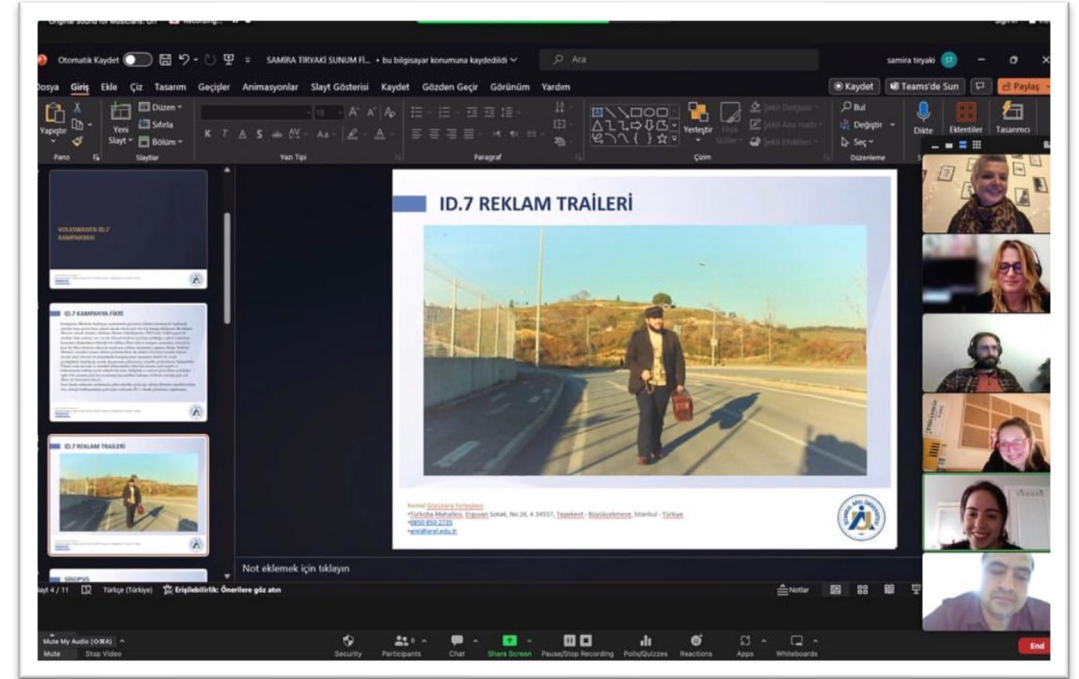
Otomatik Kaydet SAMİRA TIRYAKİ SUNUM Fİ... • bu bilgisayar konumuna kaydedildi Ara samira tiryaki ST

Dosya Giriş Ekle Çiz Tasarım Geçişler Animasyonlar Slayt Gösterisi Kaydet Gözden Geçir Görünüm Yardım Kaydet Teams'de Sun Paylaş

Yapıştır Yeni Slayt Düzen Sıfırla Bölüm Pano Slaytlar Yazı Tipi Paragraf Yerleştir Çizim Bul Değiştir Seç Düzenleme Dikte Eklentiler Tasarımcı

VOLKSWAGEN ID.7 KAMPANYASI

ID.7 KAMPANYA FİKRİ

ID.7 REKLAM TRAİLERİ

SİNOPSİS

ID.7 REKLAM TRAİLERİ

Kemal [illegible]
Türkoba Mahallesi, Erguvan Sokak, No:26, K:34537, Tepekent - Büyükçekmece, İstanbul - Türkiye
0850 850 2735
arel@arel.edu.tr

Not eklemek için tıklayın

Slayt 4 / 11 Türkçe (Türkiye) Erişilebilirlik: Önerilere göz atın Notlar

Mute My Audio (⌘A) Mute Stop Video Security Participants Chat Share Screen Pause/Stop Recording Polls/Quizzes Reactions Apps Whiteboards End